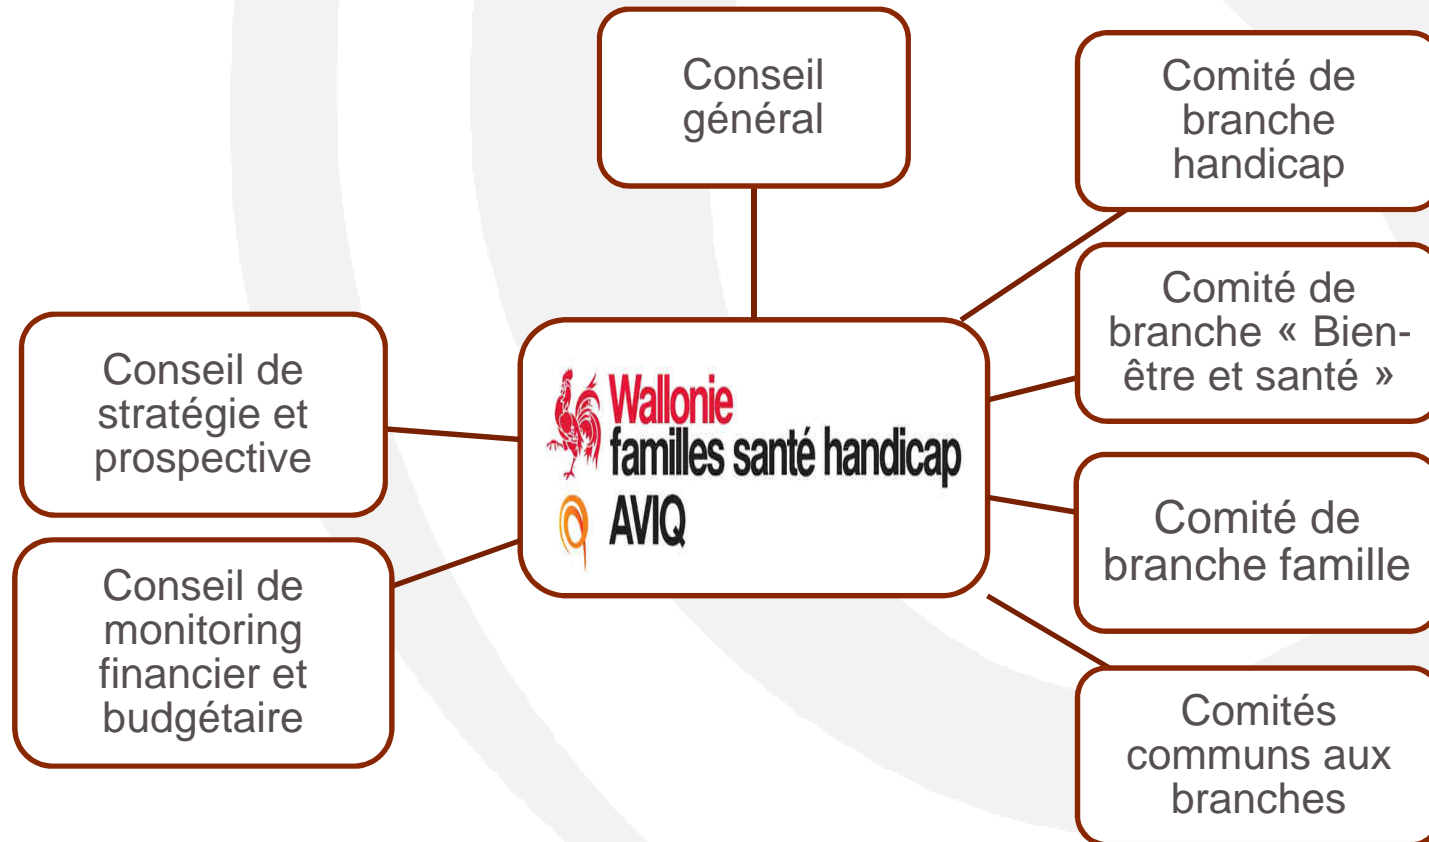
Conseil général

Comité de branche handicap

Comité de branche « Bien-être et santé »

Conseil de stratégie et prospective

Wallonie
familles santé handicap
AVIQ

Comité de branche famille

Conseil de monitoring financier et budgétaire

Comités communs aux branches